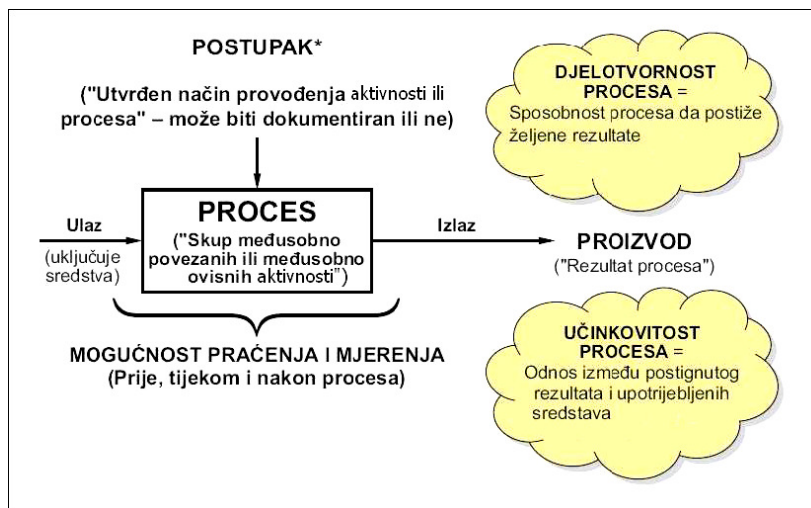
POSTUPAK*

("Utvrđen način provođenja aktivnosti ili procesa" – može biti dokumentiran ili ne)

DJELOTVORNOST PROCESA = Sposobnost procesa da postiže željene rezultate

Ulaz

(uključuje sredstva)

PROCES

("Skup međusobno povezanih ili međusobno ovisnih aktivnosti")

Izlaz

PROIZVOD

("Rezultat procesa")

MOGUĆNOST PRAĆENJA I MJERENJA

(Prije, tijekom i nakon procesa)

UČINKOVITOST PROCESA = Odnos između postignutog rezultata i upotrijebljenih sredstava